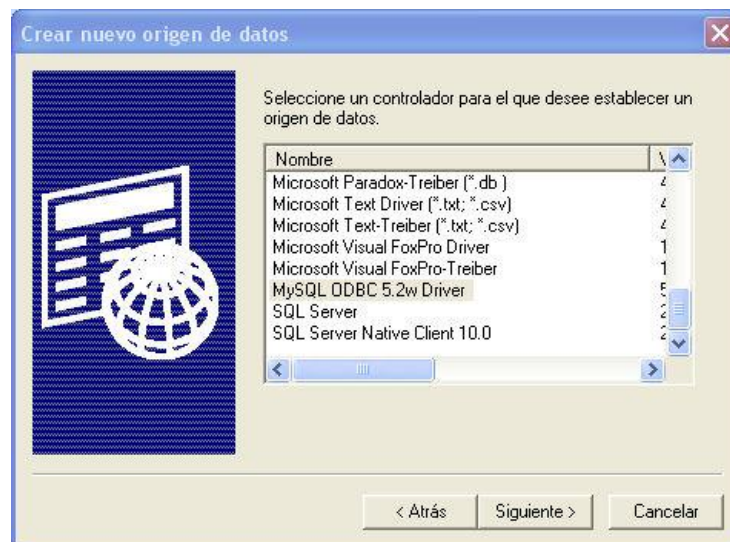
Crear nuevo origen de datos

Seleccione un controlador para el que desee establecer un origen de datos.

| Nombre | V |
|---|---|
| Microsoft Paradox-Treiber (*.db ) | 4 |
| Microsoft Text Driver (*.txt; *.csv) | 4 |
| Microsoft Text-Treiber (*.txt; *.csv) | 4 |
| Microsoft Visual FoxPro Driver | 1 |
| Microsoft Visual FoxPro-Treiber | 1 |
| MySQL ODBC 5.2w Driver | 5 |
| SQL Server | 2 |
| SQL Server Native Client 10.0 | 2 |

< Atrás   Siguiente >   Cancelar